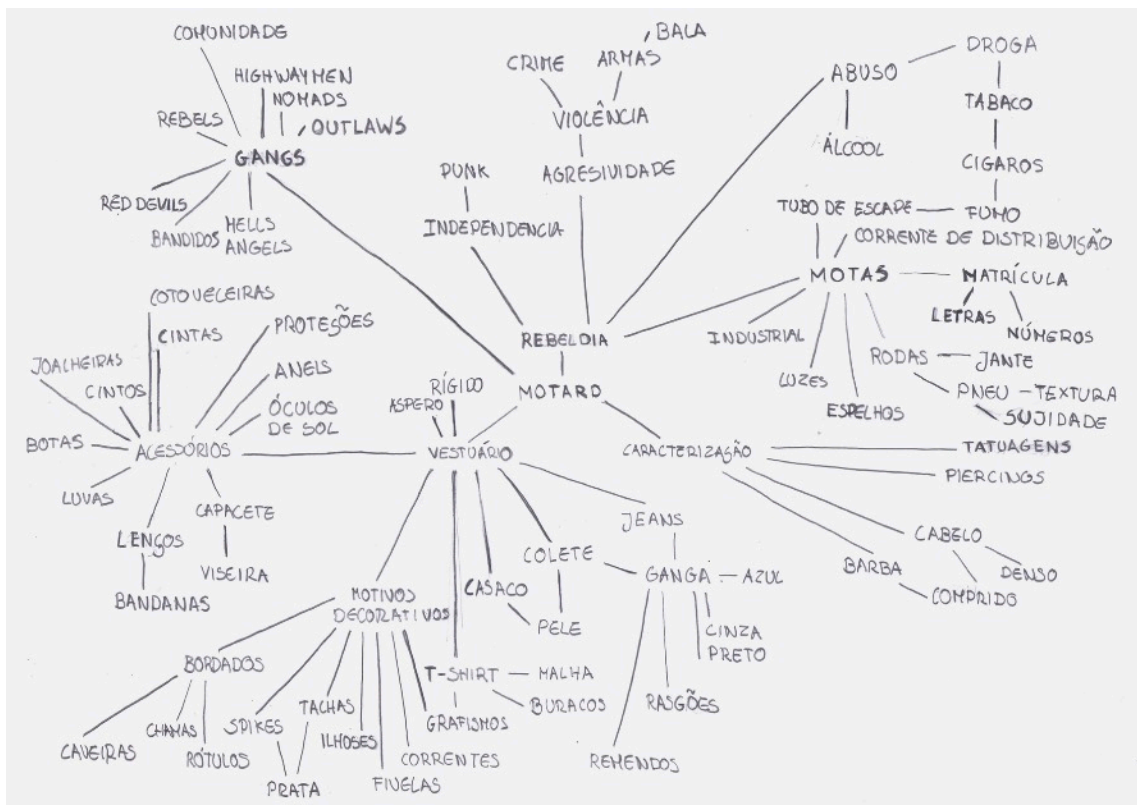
COMUNIDADE
HIGHWAYMEN
NOMADS
REBELS
OUTLAWS
GANGS
RED DEVILS
BANDIDOS
HELLS ANGELS

CRIME
ARMAS
BALA
VIOLÊNCIA
AGRESIVIDADE
PUNK
INDEPENDENCIA

ABUSO
DROGA
ÁLCOOL
TABACO
CIGAROS
TUBO DE ESCAPE
FUMO
CORRENTE DE DISTRIBUISÃO
MOTAS
MATRÍCULA
LETRAS
NÚMEROS
INDUSTRIAL
LUZES
ESPELHOS
RODAS
JANTE
PNEU
TEXTURA
SUJIDADE

REBELDIA
MOTARD

COTOVELEIRAS
CINTAS
PROTEÇÕES
JOALHEIRAS
CINTOS
ANEIS
ÓCULOS DE SOL
BOTAS
ACESSÓRIOS
LUVAS
CAPACETE
LENÇOS
VISEIRA
BANDANAS

RÍGIDO
ÁSPERO
VESTUÁRIO

CARACTERIZAÇÃO
TATUAGENS
PIERCINGS
CABELO
BARBA
DENSO
COMPRIDO

JEANS
COLETE
GANGA
AZUL
CINZA
PRETO
CASACO
PELE
MOTIVOS DECORATIVOS
T-SHIRT
MALHA
BURACOS
GRAFISMOS
RASGÕES
REMENDOS

BORDADOS
CHAMAS
RÓTULOS
CAVEIRAS
SPIKES
TACHAS
ILHOSES
CORRENTES
FIVELAS
PRATA